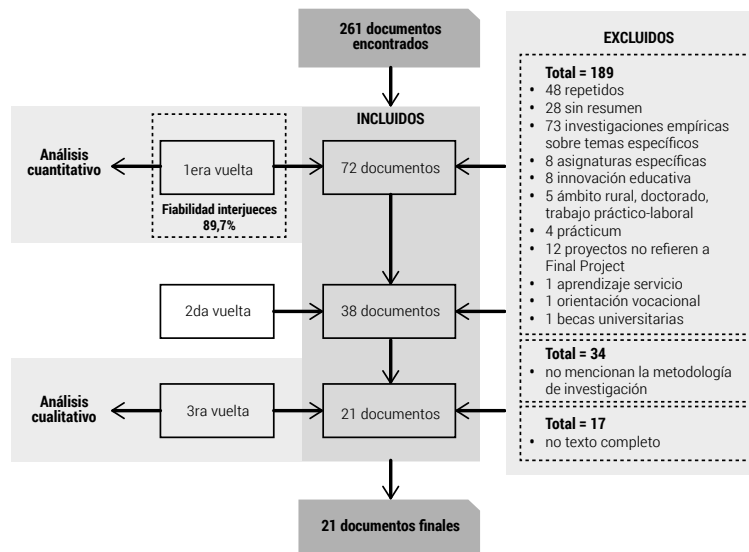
261 documentos encontrados

INCLUIDOS

Análisis cuantitativo

1era vuelta

Fiabilidad interjueces 89,7%

72 documentos

2da vuelta

38 documentos

Análisis cualitativo

3ra vuelta

21 documentos

21 documentos finales

EXCLUIDOS

Total = 189
• 48 repetidos
• 28 sin resumen
• 73 investigaciones empíricas sobre temas específicos
• 8 asignaturas específicas
• 8 innovación educativa
• 5 ámbito rural, doctorado, trabajo práctico-laboral
• 4 prácticum
• 12 proyectos no refieren a Final Project
• 1 aprendizaje servicio
• 1 orientación vocacional
• 1 becas universitarias

Total = 34
• no mencionan la metodología de investigación

Total = 17
• no texto completo